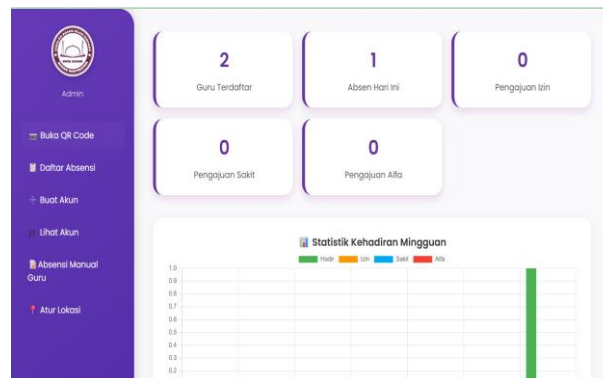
Admin

Buka QR Code

Daftar Absensi

Buat Akun

Lihat Akun

Absensi Manual Guru

Atur Lokasi

2
Guru Terdaftar

1
Absen Hari Ini

0
Pengajuan Izin

0
Pengajuan Sakit

0
Pengajuan Alfa

Statistik Kehadiran Mingguan

Hadir Izin Sakit Alfa

1.0
0.9
0.8
0.7
0.6
0.5
0.4
0.3
0.2